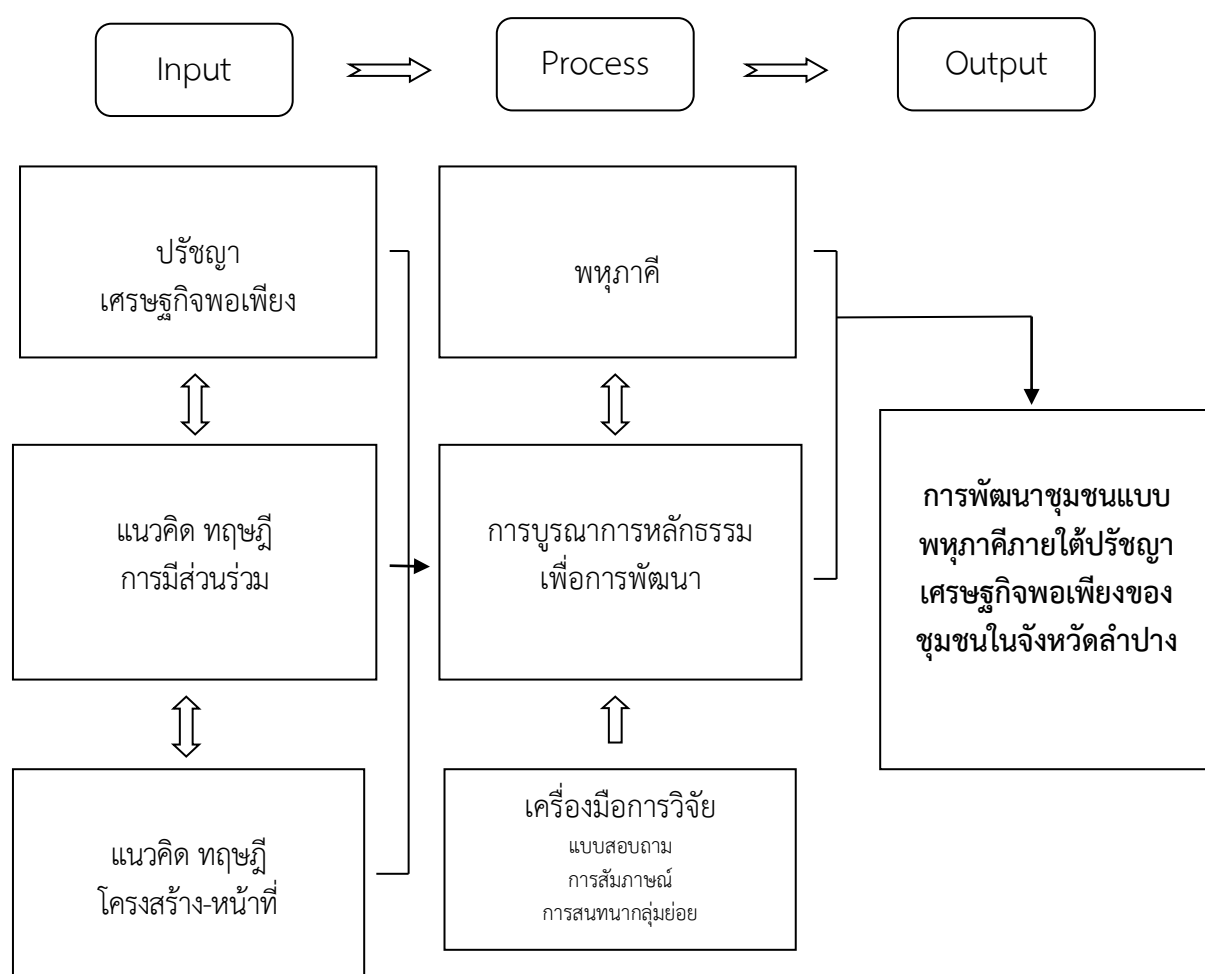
Input

Process

Output

ปรัชญา
เศรษฐกิจพอเพียง

แนวคิด ทฤษฎี
การมีส่วนร่วม

แนวคิด ทฤษฎี
โครงสร้าง-หน้าที่

พหุภาคี

การบูรณาการหลักธรรม
เพื่อการพัฒนา

เครื่องมือการวิจัย
แบบสอบถาม
การสัมภาษณ์
การสนทนากลุ่มย่อย

**การพัฒนาชุมชนแบบพหุภาคีภายใต้ปรัชญาเศรษฐกิจพอเพียงของชุมชนในจังหวัดลำปาง**